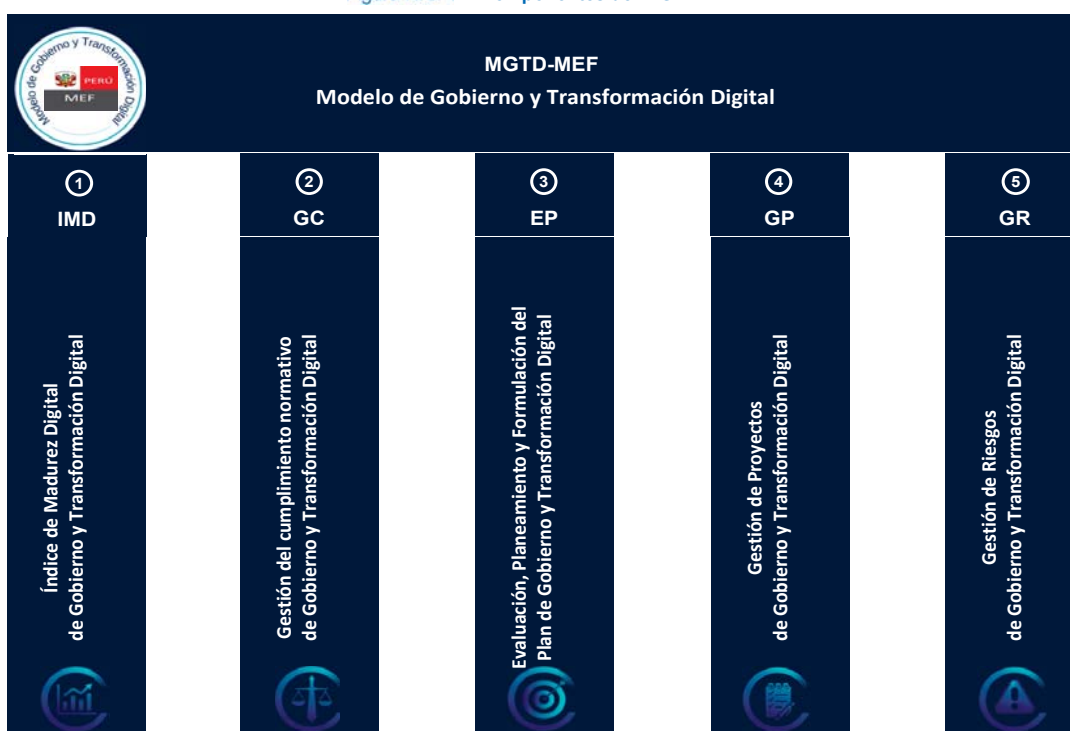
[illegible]

Modelo de Gobierno y Transformación Digital
PERÚ
MEF

MGTD-MEF
Modelo de Gobierno y Transformación Digital

1
IMD
Índice de Madurez Digital de Gobierno y Transformación Digital

2
GC
Gestión del cumplimiento normativo de Gobierno y Transformación Digital

3
EP
Evaluación, Planeamiento y Formulación del Plan de Gobierno y Transformación Digital

4
GP
Gestión de Proyectos de Gobierno y Transformación Digital

5
GR
Gestión de Riesgos de Gobierno y Transformación Digital